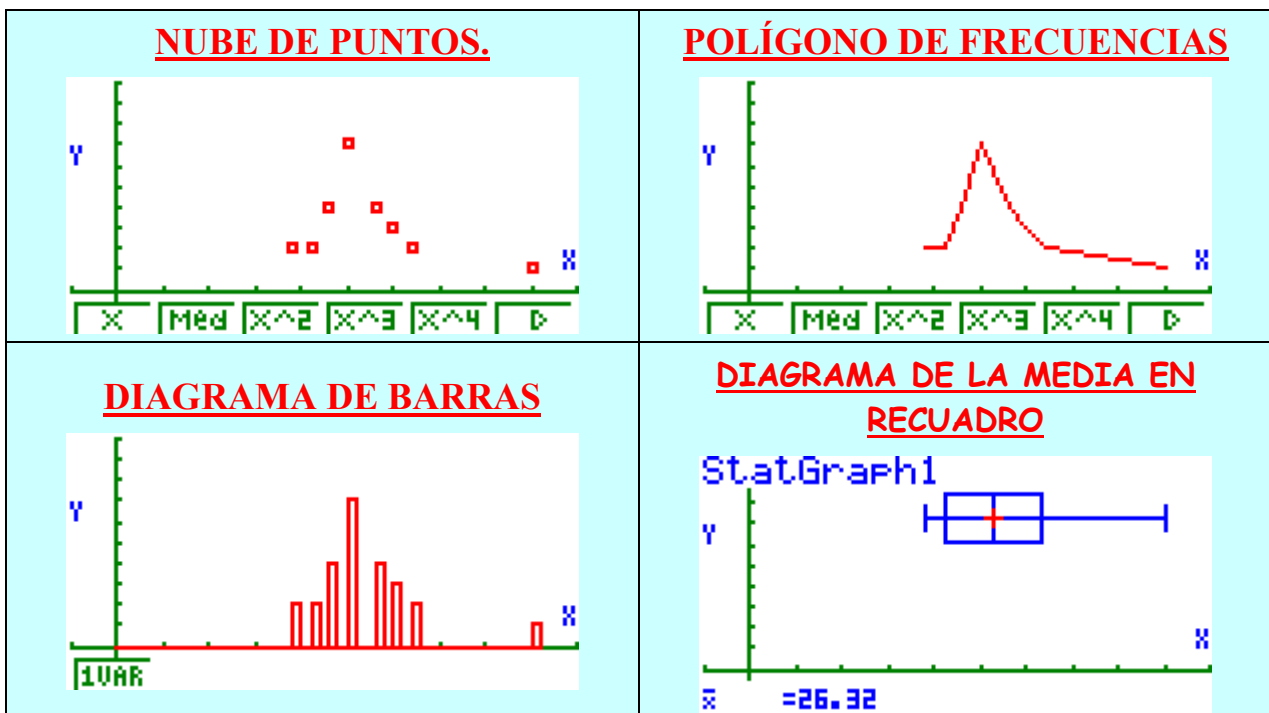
| NUBE DE PUNTOS. | POLÍGONO DE FRECUENCIAS |
|---|---|
| Y X X Med X^2 X^3 X^4 D | Y X X Med X^2 X^3 X^4 D |
| DIAGRAMA DE BARRAS | DIAGRAMA DE LA MEDIA EN RECUADRO |
| Y X 1VAR | StatGraph1 Y X $\bar{x}$ =26.32 |